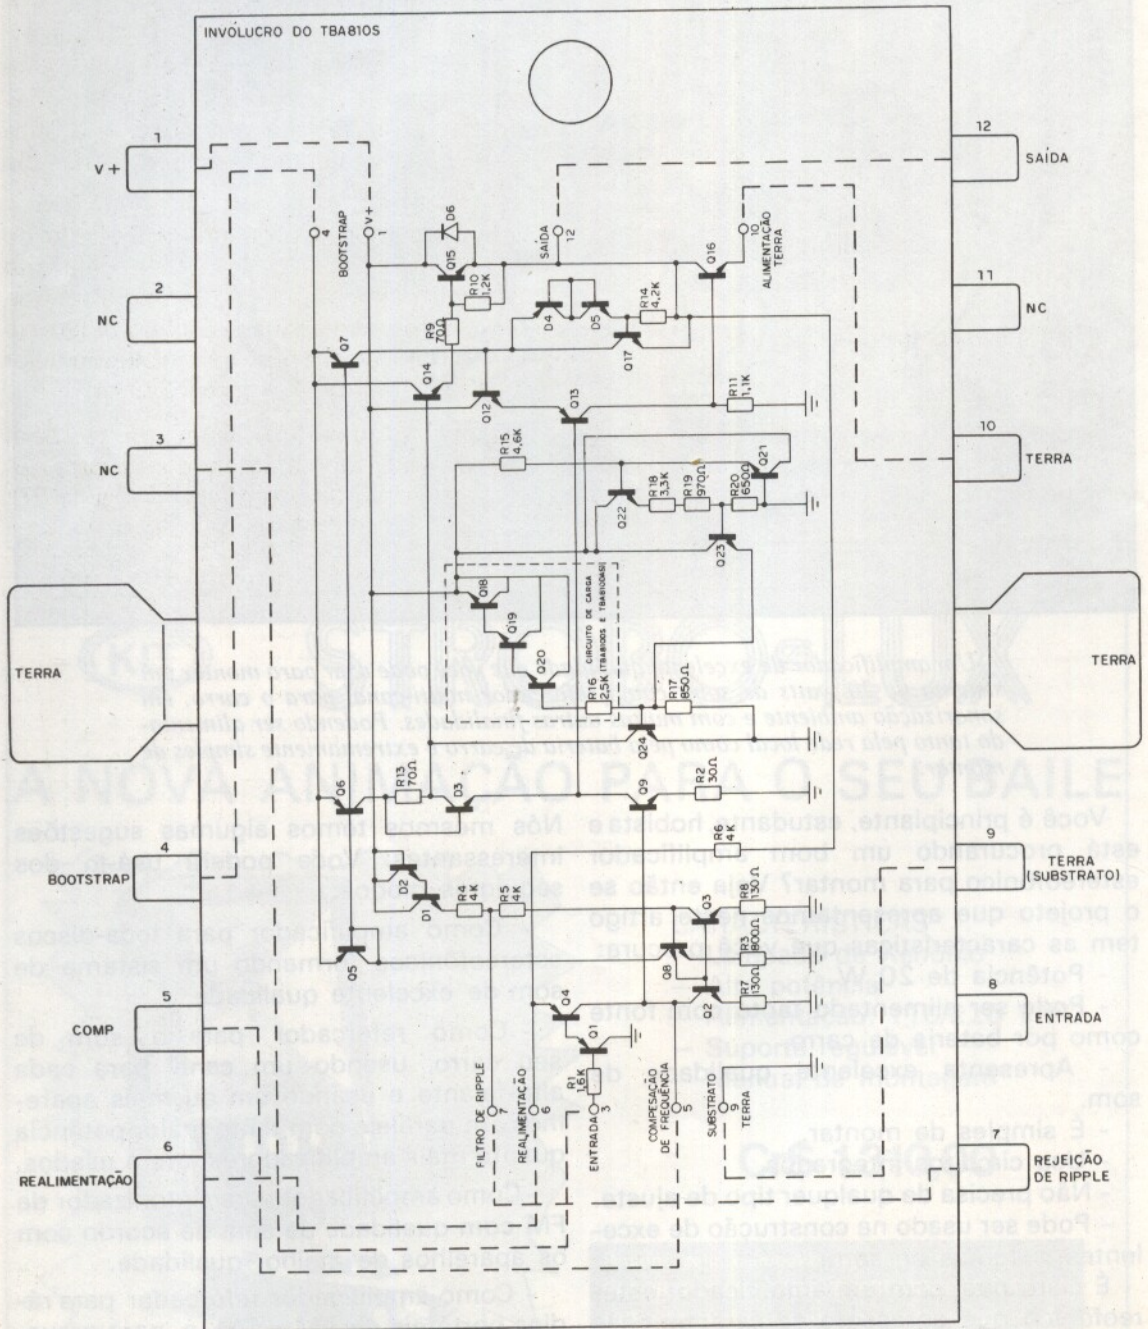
INVOLUCRO DO TBA810S

1
V+

2
NC

3
NC

TERRA

4
BOOTSTRAP

5
COMP

6
REALIMENTAÇÃO

12
SAÍDA

11
NC

10
TERRA

TERRA

9
TERRA (SUBSTRATO)

8
ENTRADA

7
REJEIÇÃO DE RIPPLE

4 BOOTSTRAP
1 V+
D6
Q15
R10 1,2K
SAÍDA 12
10 ALIMENTAÇÃO TERRA
Q16
R9 70Ω
D4
D5
R14 4,2K
Q17
Q7
Q14
Q12
Q13
R11 1,1K
R15 4,6K
R18 3,3K
R19 970Ω
R20 650Ω
Q21
Q22
Q23
Q18
Q19
Q20
CIRCUITO DE CARGA (TBA810S E TBA810AS)
R16 2,5K
R17 850Ω
Q24
R13 70Ω
Q3
Q6
Q9
R2 30Ω
R6 4K
D2
D1
R4 4K
R5 4K
Q5
Q3
R8 1,5K
Q8
Q2
R7 300Ω
R3 30Ω
Q4
Q1
R1 1,6K
ENTRADA 3
FILTRO DE RIPPLE 7
REALIMENTAÇÃO 6
COMPESAÇÃO DE FREQUÊNCIA 5
SUBSTRATO 9 TERRA